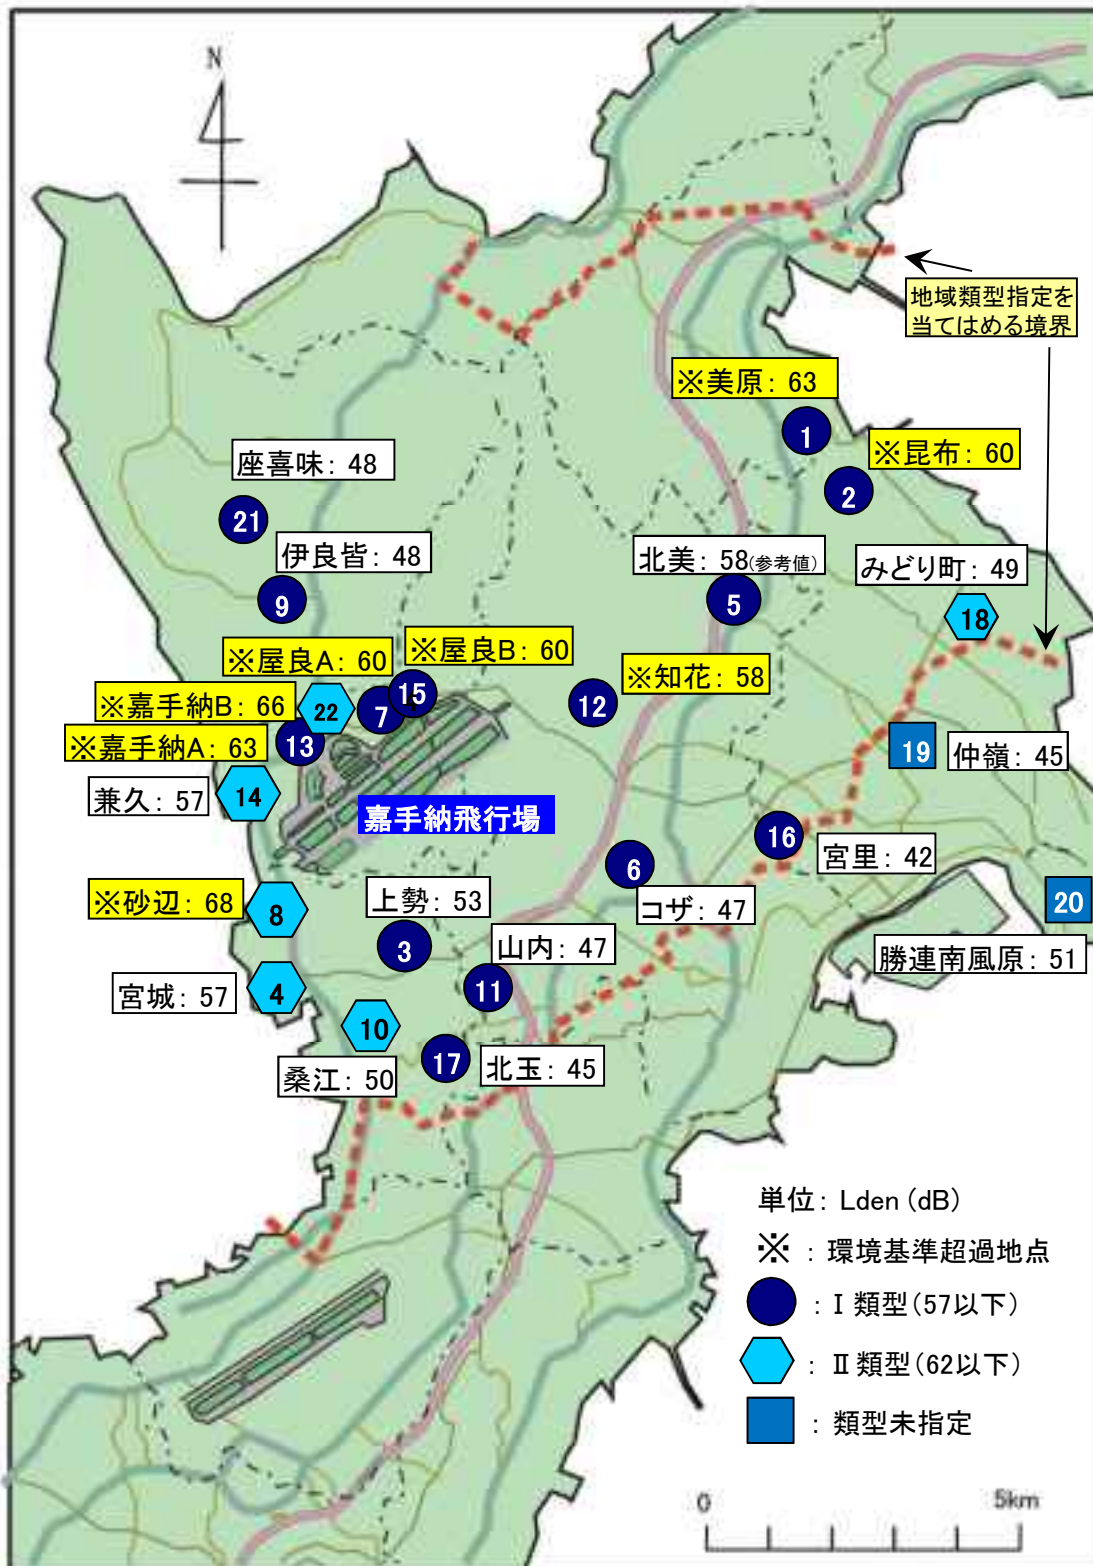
N

地域類型指定を当てはめる境界

※美原：63
1
※昆布：60
2
座喜味：48
21
伊良皆：48
9
北美：58(参考値)
5
みどり町：49
18
※屋良A：60
※屋良B：60
※知花：58
12
15
※嘉手納B：66
22
7
※嘉手納A：63
13
19
仲嶺：45
兼久：57
14
嘉手納飛行場
16
宮里：42
6
※砂辺：68
8
上勢：53
コザ：47
20
3
山内：47
勝連南風原：51
宮城：57
4
11
10
17
北玉：45
桑江：50

単位：Lden (dB)
※：環境基準超過地点
：Ⅰ類型(57以下)
：Ⅱ類型(62以下)
：類型未指定

0
5km